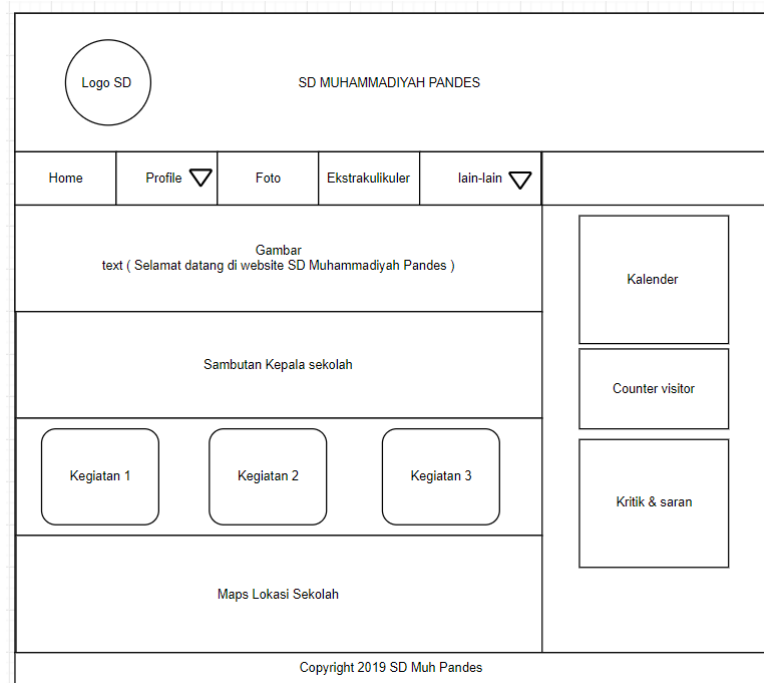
Logo SD

SD MUHAMMADIYAH PANDES

Home

Profile

Foto

Ekstrakulikuler

lain-lain

Gambar
text ( Selamat datang di website SD Muhammadiyah Pandes )

Sambutan Kepala sekolah

Kegiatan 1

Kegiatan 2

Kegiatan 3

Maps Lokasi Sekolah

Kalender

Counter visitor

Kritik & saran

Copyright 2019 SD Muh Pandes